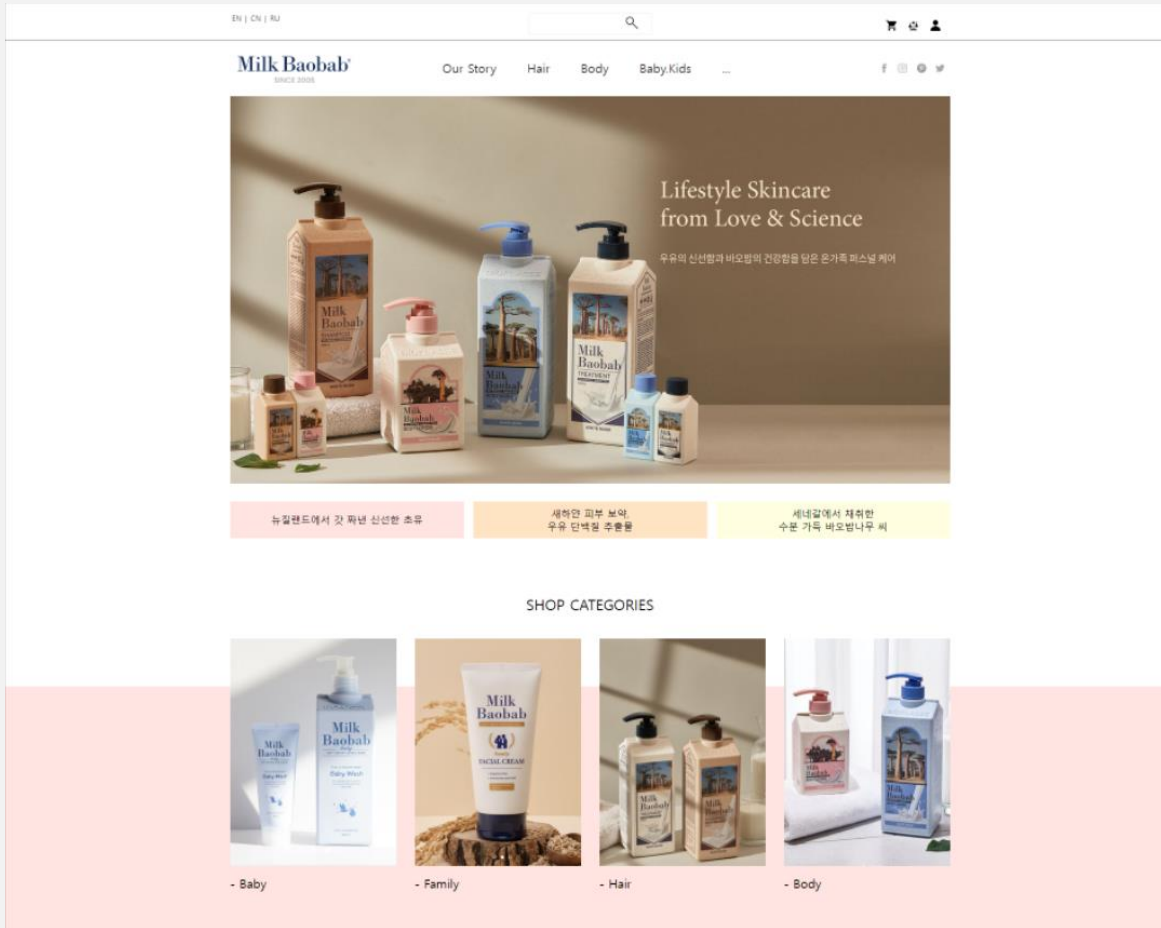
EN | CN | RU

Milk Baobab
SINCE 2008

Our Story Hair Body Baby.Kids ...

Lifestyle Skincare
from Love & Science

우유의 신선함과 바오밥의 건강함을 담은 온가족 퍼스널 케어

뉴질랜드에서 갓 짜낸 신선한 초유

세하얀 피부 보약,
우유 단백질 추출물

세네갈에서 채취한
수분 가득 바오밥나무 씨

SHOP CATEGORIES

Milk Baobab
Baby Wash

Milk Baobab
Baby Wash

Milk Baobab
FACIAL CREAM

- Baby

- Family

- Hair

- Body